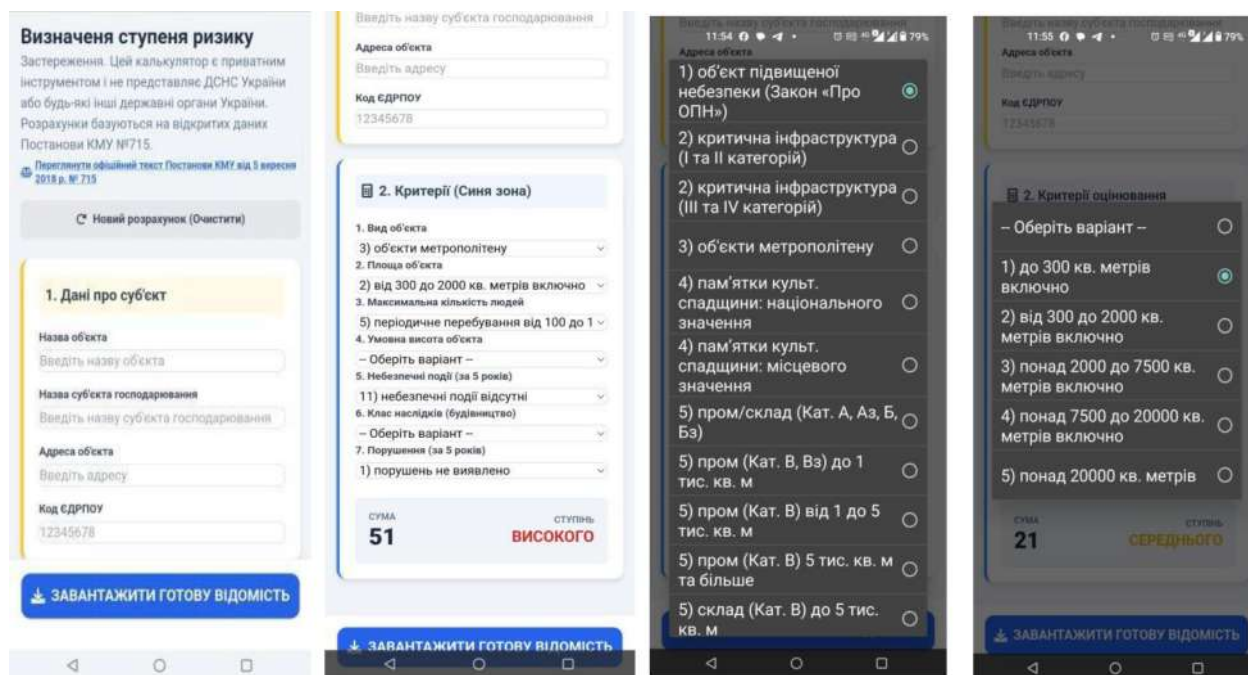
Визначення ступеня ризику

Застереження. Цей калькулятор є приватним інструментом і не представляє ДСНС України або будь-які інші державні органи України. Розрахунки базуються на відкритих даних Постанови КМУ №715.

Переглянути офіційний текст Постанови КМУ від 5 вересня 2018 р. № 715

Новий розрахунок (Очистити)

1. Дані про суб'єкт

Назва об'єкта
Введіть назву об'єкта

Назва суб'єкта господарювання
Введіть назву суб'єкта господарювання

Адреса об'єкта
Введіть адресу

Код ЄДРПОУ
12345678

ЗАВАНТАЖИТИ ГОТОВУ ВІДОМІСТЬ

Введіть назву суб'єкта господарювання

Адреса об'єкта
Введіть адресу

Код ЄДРПОУ
12345678

2. Критерії (Синя зона)

1. Вид об'єкта
3) об'єкти метрополітену
2. Площа об'єкта
2) від 300 до 2000 кв. метрів включно
3. Максимальна кількість людей
5) періодичне перебування від 100 до 1
4. Умовна висота об'єкта
– Оберіть варіант –
5. Небезпечні події (за 5 років)
11) небезпечні події відсутні
6. Клас наслідків (будівництво)
– Оберіть варіант –
7. Порушення (за 5 років)
1) порушень не виявлено

СУМА
51
СТУПІНЬ
ВИСОКОГО

ЗАВАНТАЖИТИ ГОТОВУ ВІДОМІСТЬ

11:54 79%
Введіть назву суб'єкта господарювання
Адреса об'єкта

1) об'єкт підвищеної небезпеки (Закон «Про ОПН»)
2) критична інфраструктура (I та II категорій)
2) критична інфраструктура (III та IV категорій)
3) об'єкти метрополітену
4) пам'ятки культ. спадщини: національного значення
4) пам'ятки культ. спадщини: місцевого значення
5) пром/склад (Кат. А, Аз, Б, Бз)
5) пром (Кат. В, Вз) до 1 тис. кв. м
5) пром (Кат. В) від 1 до 5 тис. кв. м
5) пром (Кат. В) 5 тис. кв. м та більше
5) склад (Кат. В) до 5 тис. кв. м

11:55 79%
Введіть назву суб'єкта господарювання
Адреса об'єкта
Введіть адресу
Код ЄДРПОУ
12345678

2. Критерії оцінювання

– Оберіть варіант –
1) до 300 кв. метрів включно
2) від 300 до 2000 кв. метрів включно
3) понад 2000 до 7500 кв. метрів включно
4) понад 7500 до 20000 кв. метрів включно
5) понад 20000 кв. метрів

СУМА
21
СТУПІНЬ
СЕРЕДНЬОГО

ЗАВАНТАЖИТИ ГОТОВУ ВІДОМІСТЬ